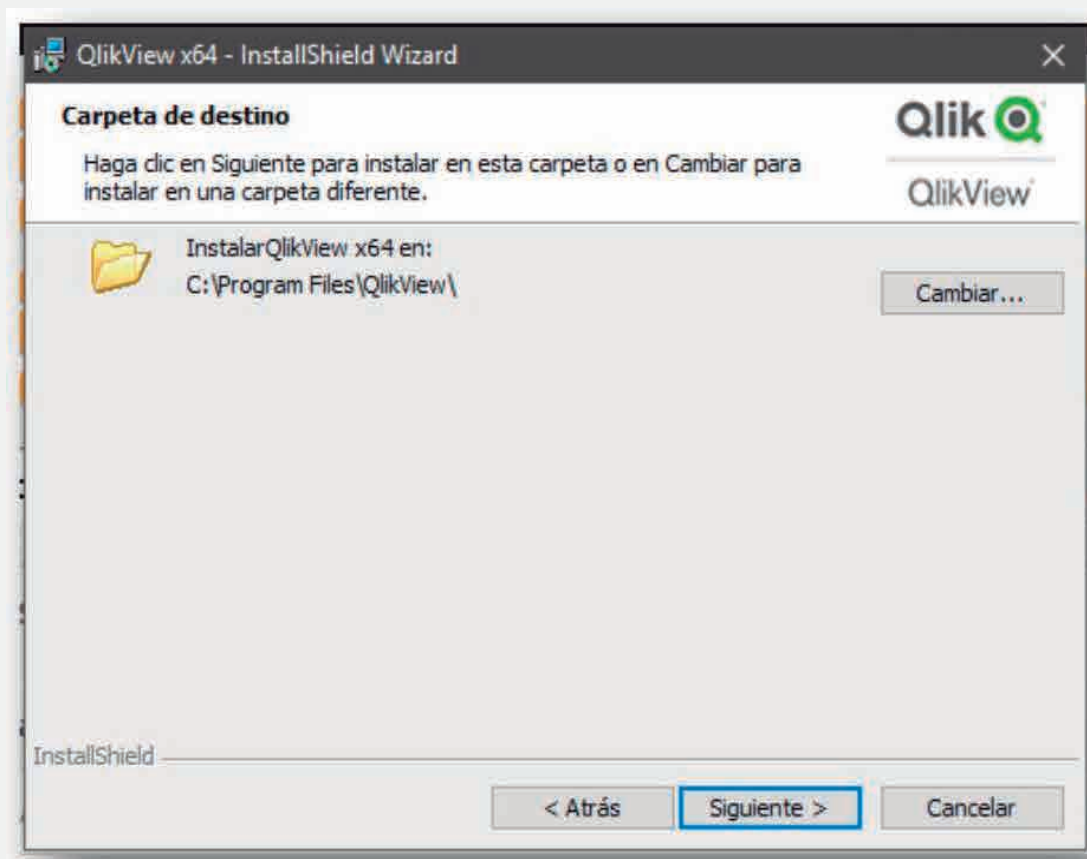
QlikView x64 - InstallShield Wizard

×

Carpeta de destino

Haga clic en Siguiente para instalar en esta carpeta o en Cambiar para instalar en una carpeta diferente.

Qlik

QlikView

InstalarQlikView x64 en:
C:\Program Files\QlikView\

Cambiar...

InstallShield

< Atrás

Siguiente >

Cancelar